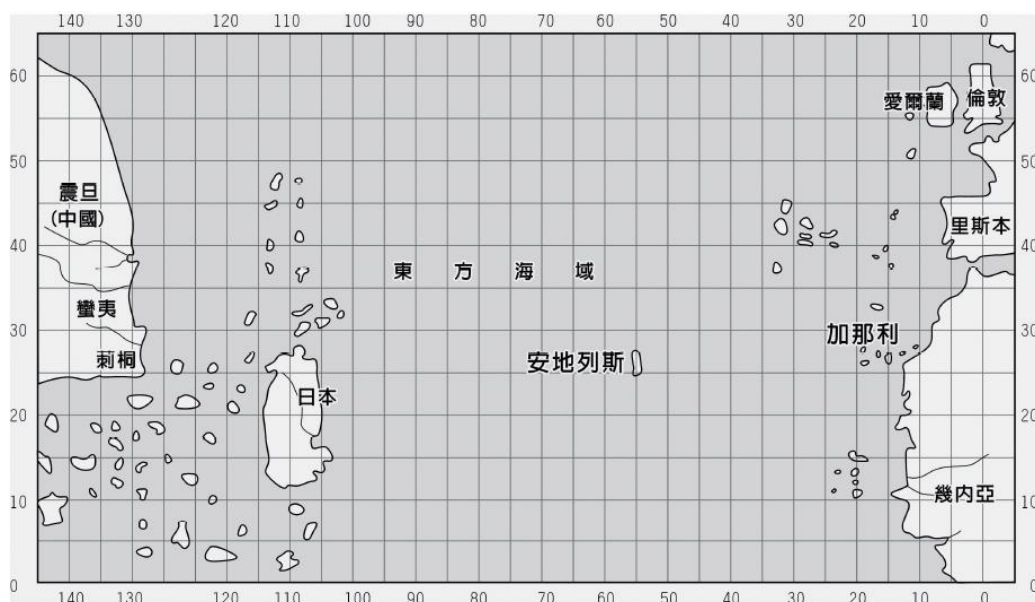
140 130 120 110 100 90 80 70 60 50 40 30 20 10 0

60
50
40
30
20
10
0

60
50
40
30
20
10
0

震旦
(中國)

蠻夷

剌桐

日本

東 方 海 域

安地列斯

愛爾蘭

倫敦

里斯本

加那利

幾內亞

140 130 120 110 100 90 80 70 60 50 40 30 20 10 0